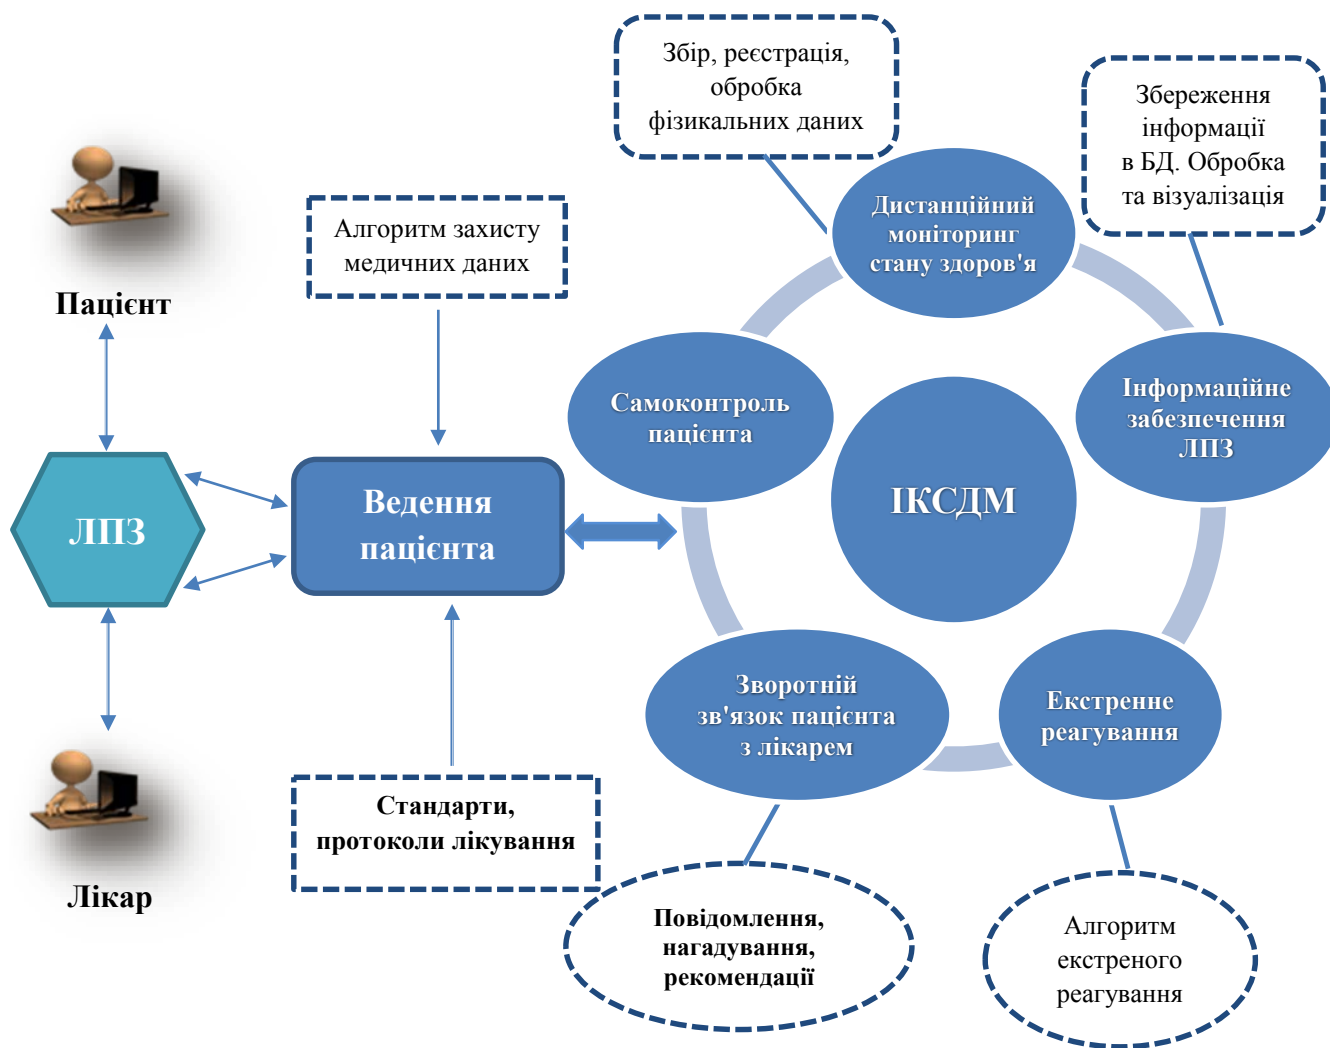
Збір, реєстрація, обробка фізикальних даних

Збереження інформації в БД. Обробка та візуалізація

Пацієнт

Алгоритм захисту медичних даних

Дистанційний моніторинг стану здоров'я

Самоконтроль пацієнта

ІКСДМ

Інформаційне забезпечення ЛПЗ

ЛПЗ

Ведення пацієнта

Зворотній зв'язок пацієнта з лікарем

Екстренне реагування

Лікар

Стандарти, протоколи лікування

Повідомлення, нагадування, рекомендації

Алгоритм екстреного реагування